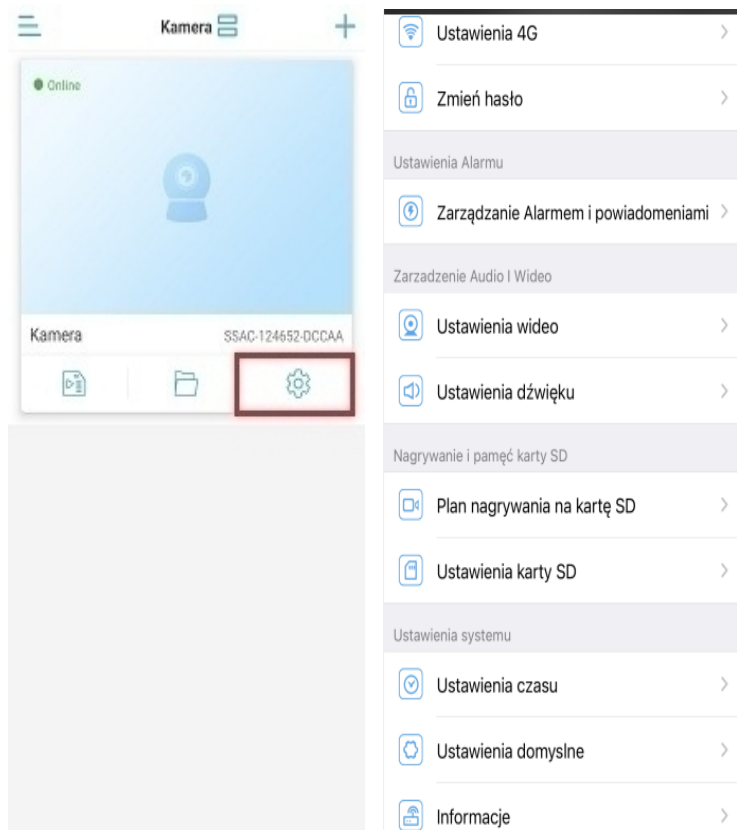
Kamera

Online

Kamera SSAC-124652-DCCAA

Ustawienia 4G

Zmień hasło

Ustawienia Alarmu

Zarządzanie Alarmem i powiadomeniami

Zarzadzenie Audio I Wideo

Ustawienia wideo

Ustawienia dźwięku

Nagrywanie i pameć karty SD

Plan nagrywania na kartę SD

Ustawienia karty SD

Ustawienia systemu

Ustawienia czasu

Ustawienia domysine

Informacje